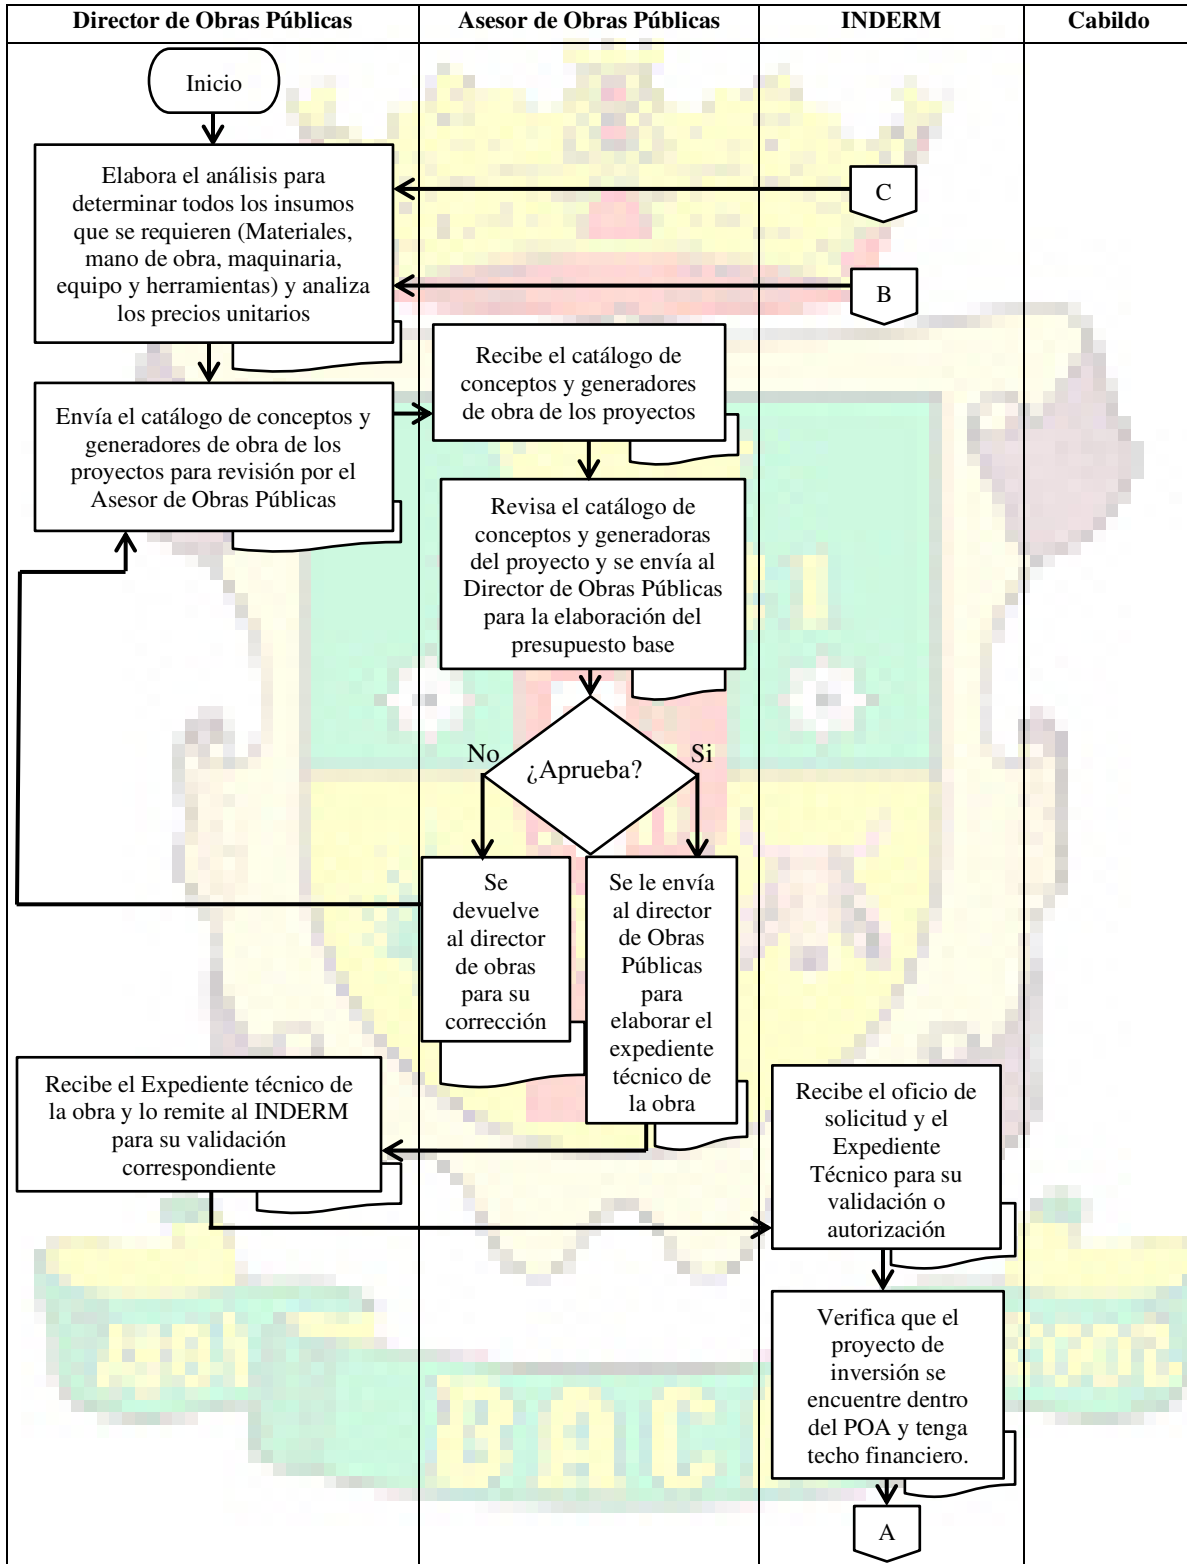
| Director de Obras Públicas | Asesor de Obras Públicas | INDERM | Cabildo |
|---|---|---|---|

Inicio

Elabora el análisis para determinar todos los insumos que se requieren (Materiales, mano de obra, maquinaria, equipo y herramientas) y analiza los precios unitarios

C

B

Envía el catálogo de conceptos y generadores de obra de los proyectos para revisión por el Asesor de Obras Públicas

Recibe el catálogo de conceptos y generadores de obra de los proyectos

Revisa el catálogo de conceptos y generadoras del proyecto y se envía al Director de Obras Públicas para la elaboración del presupuesto base

¿Aprueba?

No

Si

Se devuelve al director de obras para su corrección

Se le envía al director de Obras Públicas para elaborar el expediente técnico de la obra

Recibe el Expediente técnico de la obra y lo remite al INDERM para su validación correspondiente

Recibe el oficio de solicitud y el Expediente Técnico para su validación o autorización

Verifica que el proyecto de inversión se encuentre dentro del POA y tenga techo financiero.

A